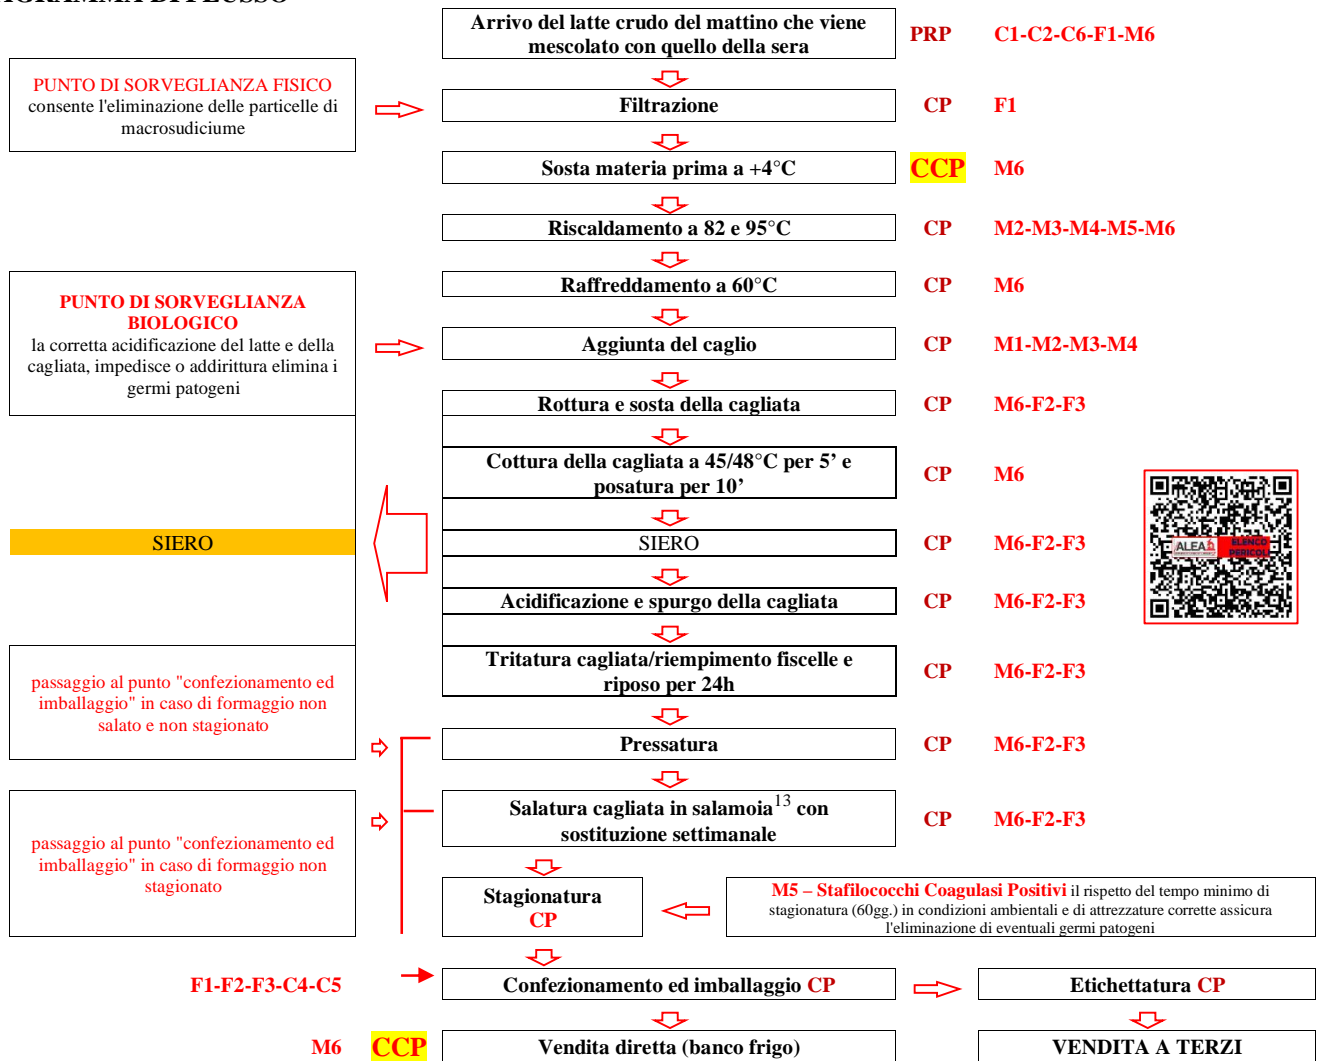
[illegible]

Arrivo del latte crudo del mattino che viene mescolato con quello della sera

PRP C1-C2-C6-F1-M6

PUNTO DI SORVEGLIANZA FISICO
consente l'eliminazione delle particelle di macrosudiciume

Filtrazione

CP F1

Sosta materia prima a +4°C

CCP M6

Riscaldamento a 82 e 95°C

CP M2-M3-M4-M5-M6

Raffreddamento a 60°C

CP M6

PUNTO DI SORVEGLIANZA BIOLOGICO
la corretta acidificazione del latte e della cagliata, impedisce o addirittura elimina i germi patogeni

Aggiunta del caglio

CP M1-M2-M3-M4

Rottura e sosta della cagliata

CP M6-F2-F3

Cottura della cagliata a 45/48°C per 5' e posatura per 10'

CP M6

SIERO

SIERO

CP M6-F2-F3

Acidificazione e spurgo della cagliata

CP M6-F2-F3

ALEA ELENCO PERICOLI

passaggio al punto "confezionamento ed imballaggio" in caso di formaggio non salato e non stagionato

Tritatura cagliata/riempimento fiscelle e riposo per 24h

CP M6-F2-F3

Pressatura

CP M6-F2-F3

passaggio al punto "confezionamento ed imballaggio" in caso di formaggio non stagionato

Salatura cagliata in salamoia$^{13}$ con sostituzione settimanale

CP M6-F2-F3

Stagionatura
CP

M5 – Stafilococchi Coagulasi Positivi il rispetto del tempo minimo di stagionatura (60gg.) in condizioni ambientali e di attrezzature corrette assicura l'eliminazione di eventuali germi patogeni

F1-F2-F3-C4-C5

Confezionamento ed imballaggio CP

Etichettatura CP

M6 CCP

Vendita diretta (banco frigo)

VENDITA A TERZI